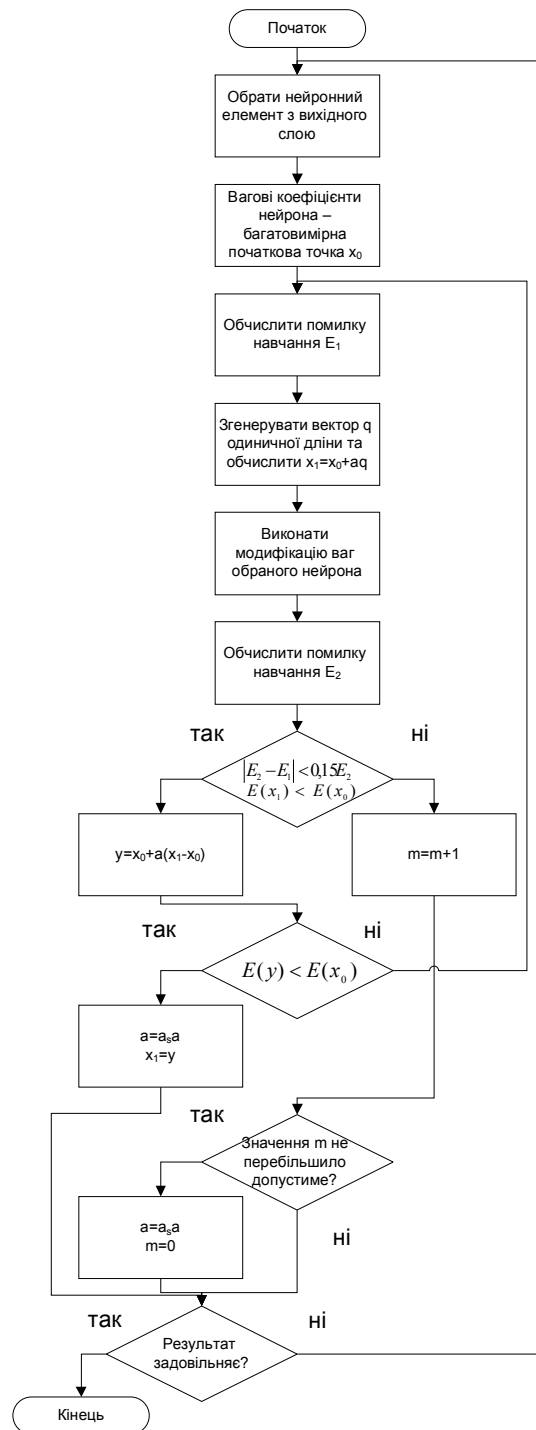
Початок

Обрати нейронний елемент з вихідного слою

Вагові коефіцієнти нейрона – багатовимірна початкова точка $x_0$

Обчислити помилку навчання $E_1$

Згенерувати вектор q одиничної дліни та обчислити $x_1=x_0+aq$

Виконати модифікацію ваг обраного нейрона

Обчислити помилку навчання $E_2$

так

ні

$|E_2 - E_1| < 0{,}15E_2$
$E(x_1) < E(x_0)$

$y=x_0+a(x_1-x_0)$

m=m+1

так

ні

$E(y) < E(x_0)$

$a=a_s a$
$x_1=y$

так

Значення m не перебільшило допустиме?

$a=a_s a$
m=0

ні

так

ні

Результат задовільняє?

Кінець